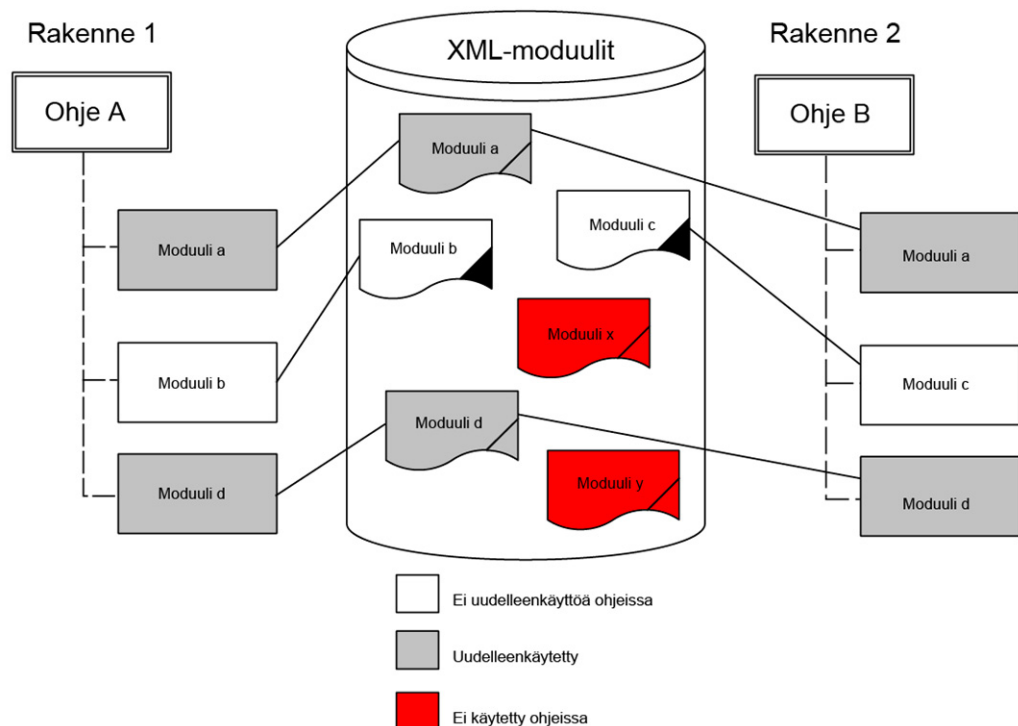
Rakenne 1

Ohje A

Moduuli a

Moduuli b

Moduuli d

XML-moduulit

Moduuli a

Moduuli b

Moduuli c

Moduuli x

Moduuli d

Moduuli y

Rakenne 2

Ohje B

Moduuli a

Moduuli c

Moduuli d

Ei uudelleenkäyttöä ohjeissa

Uudelleenkäytetty

Ei käytetty ohjeissa